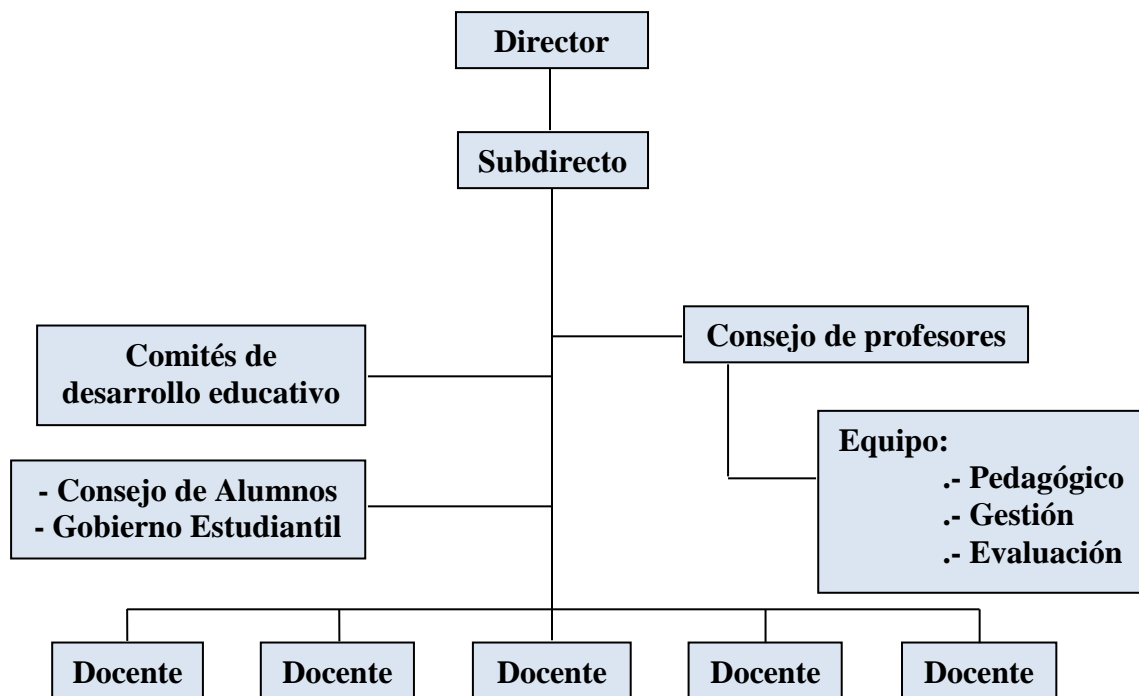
Director

Subdirecto

Consejo de profesores

Comités de desarrollo educativo

Equipo:
.- Pedagógico
.- Gestión
.- Evaluación

- Consejo de Alumnos
- Gobierno Estudiantil

Docente

Docente

Docente

Docente

Docente